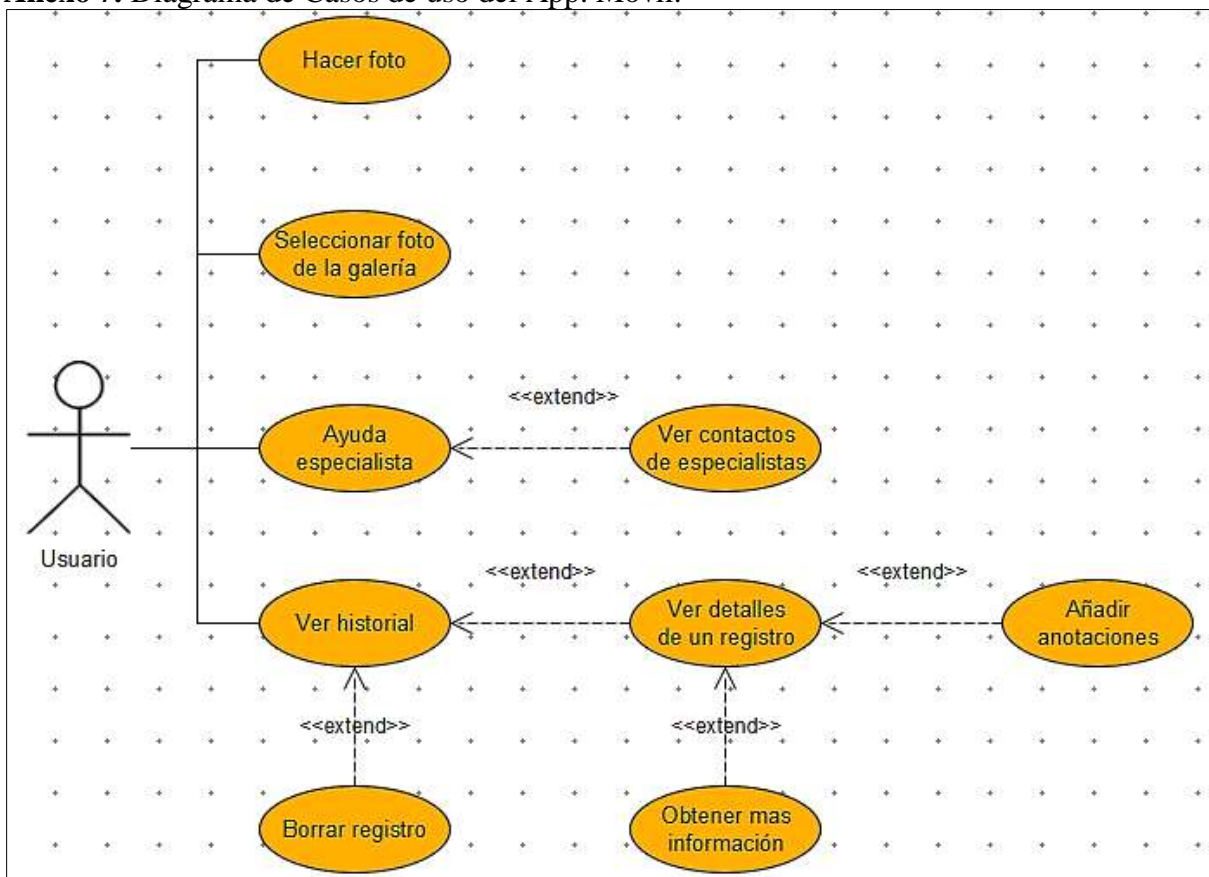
Anexo 7: Diagrama de Casos de uso del App. Móvil.

Hacer foto

Seleccionar foto de la galería

<<extend>>

Ayuda especialista

Ver contactos de especialistas

Usuario

<<extend>>

<<extend>>

Ver historial

Ver detalles de un registro

Añadir anotaciones

<<extend>>

<<extend>>

Borrar registro

Obtener mas información